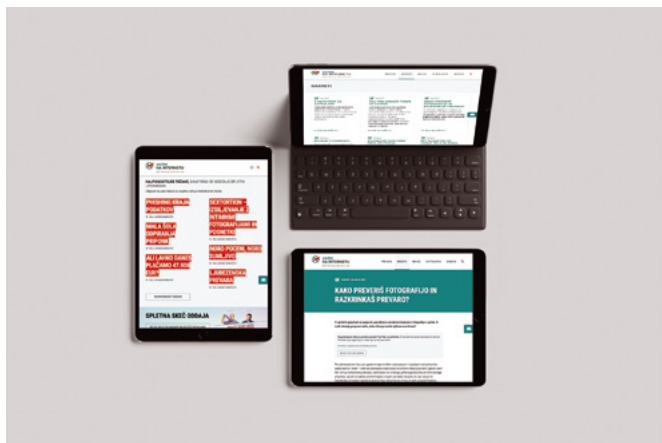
NA INTERNETU

NAJPOGOSTEJŠE TEŽAVE

PHISHING KRAJA PODATKOV

SEXTORTION – IZSILJEVANJE Z INTIMNIMI FOTOGRAFIJAMI IN POSNETKI

MALA ŠOLA ODPIRANJA PRIPONK

NOBO POCENI, NOBO ŠUMLJIVO

ALI LAHKO DANES PLAČAMO 47.800 EUR?

LAŽNE SPLETNE PREVARE

SPLETNA SKEČ ODDAJA

NASVETI

NA INTERNETU

KAKO PREVERIŠ FOTOGRAFIJO IN RAZKRINKAŠ PREVARO?

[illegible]